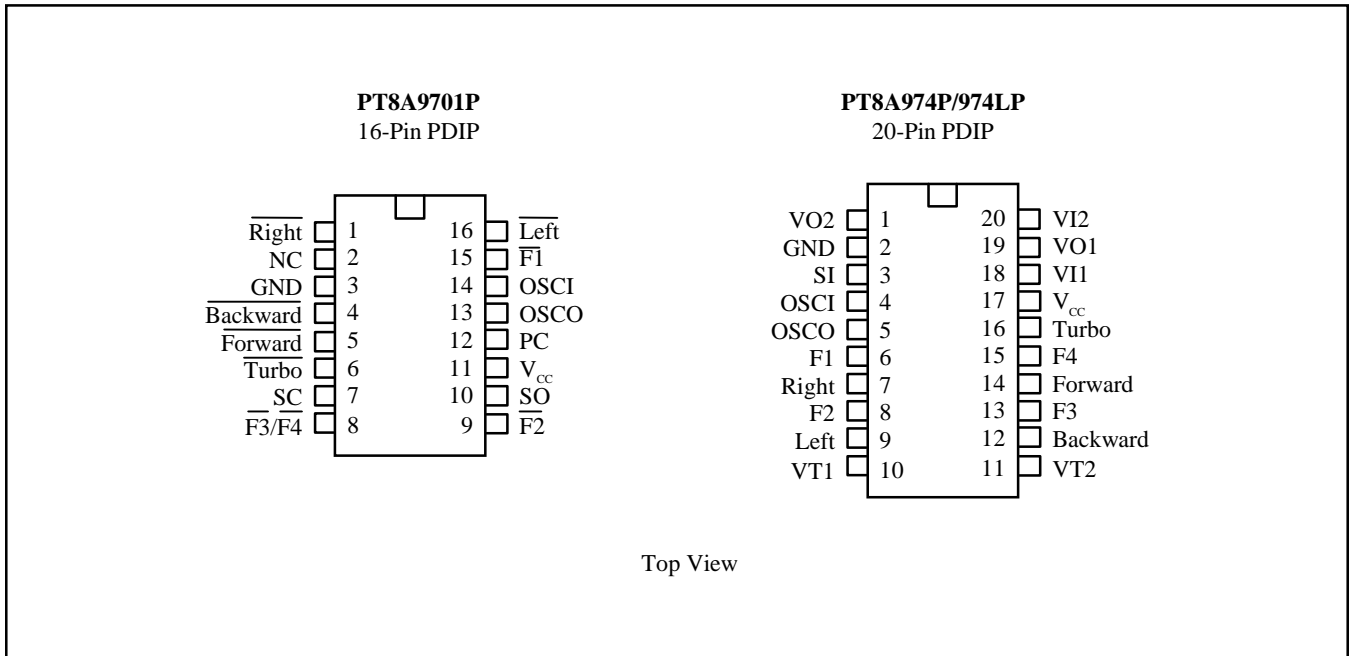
**PT8A9701P**
16-Pin PDIP

$\overline{\text{Right}}$ 1
NC 2
GND 3
$\overline{\text{Backward}}$ 4
$\overline{\text{Forward}}$ 5
$\overline{\text{Turbo}}$ 6
SC 7
$\overline{\text{F3}}/\overline{\text{F4}}$ 8

16 $\overline{\text{Left}}$
15 $\overline{\text{F1}}$
14 OSCI
13 OSCO
12 PC
11 $V_{CC}$
10 SO
9 $\overline{\text{F2}}$

**PT8A974P/974LP**
20-Pin PDIP

VO2 1
GND 2
SI 3
OSCI 4
OSCO 5
F1 6
Right 7
F2 8
Left 9
VT1 10

20 VI2
19 VO1
18 VI1
17 $V_{CC}$
16 Turbo
15 F4
14 Forward
13 F3
12 Backward
11 VT2

Top View